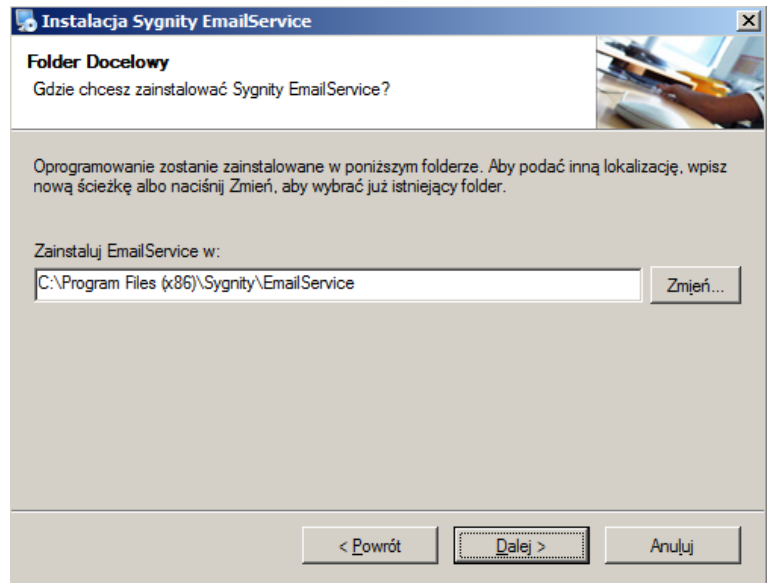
Instalacja Sygnity EmailService

Folder Docelowy
Gdzie chcesz zainstalować Sygnity EmailService?

Oprogramowanie zostanie zainstalowane w poniższym folderze. Aby podać inną lokalizację, wpisz nową ścieżkę albo naciśnij Zmień, aby wybrać już istniejący folder.

Zainstaluj EmailService w:

C:\Program Files (x86)\Sygnity\EmailService

Zmień...

< Powrót

Dalej >

Anuluj